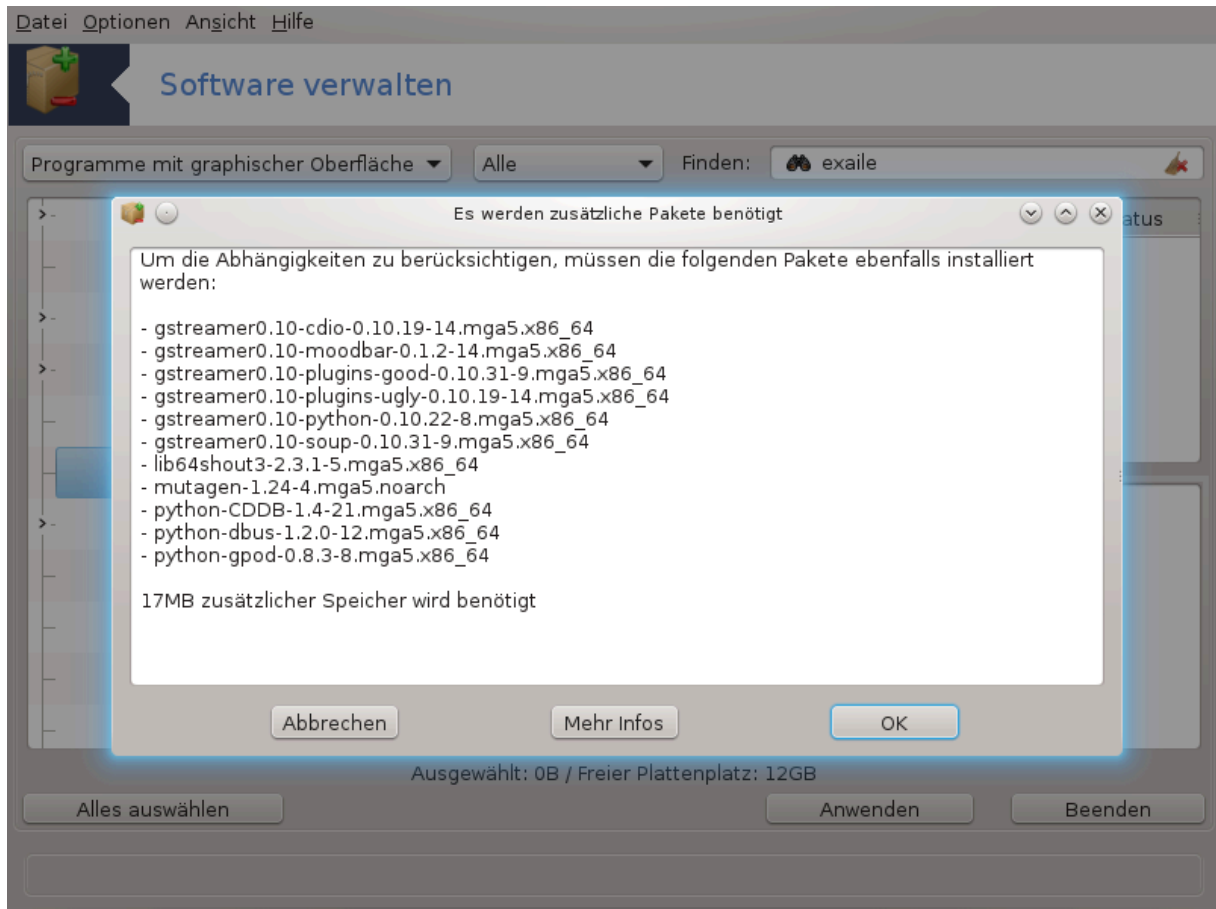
Datei Optionen Ansicht Hilfe

Software verwalten

Programme mit graphischer Oberfläche

Alle

Finden:

exaile

atus

Es werden zusätzliche Pakete benötigt

Um die Abhängigkeiten zu berücksichtigen, müssen die folgenden Pakete ebenfalls installiert werden:

- gstreamer0.10-cdio-0.10.19-14.mga5.x86_64
- gstreamer0.10-moodbar-0.1.2-14.mga5.x86_64
- gstreamer0.10-plugins-good-0.10.31-9.mga5.x86_64
- gstreamer0.10-plugins-ugly-0.10.19-14.mga5.x86_64
- gstreamer0.10-python-0.10.22-8.mga5.x86_64
- gstreamer0.10-soup-0.10.31-9.mga5.x86_64
- lib64shout3-2.3.1-5.mga5.x86_64
- mutagen-1.24-4.mga5.noarch
- python-CDDB-1.4-21.mga5.x86_64
- python-dbus-1.2.0-12.mga5.x86_64
- python-gpod-0.8.3-8.mga5.x86_64

17MB zusätzlicher Speicher wird benötigt

Abbrechen

Mehr Infos

OK

Ausgewählt: 0B / Freier Plattenplatz: 12GB

Alles auswählen

Anwenden

Beenden